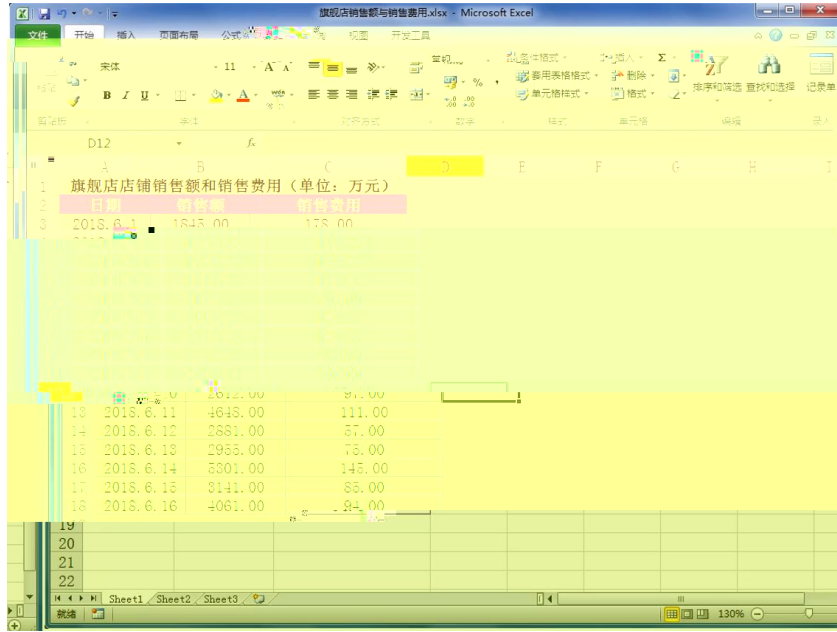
旗舰店销售额与销售费用.xlsx - Microsoft Excel

文件 开始 插入 页面布局 公式 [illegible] 视图 开发工具

宋体 11 A A 常规 % , 条件格式 套用表格格式 单元格样式 插入 删除 格式 Σ 排序和筛选 查找和选择 记录单

B I U

剪贴板 字体 对齐方式 数字 样式 单元格 编辑

D12 fx

| | A | B | C | D | E | F | G | H | I |
|---|---|---|---|---|---|---|---|---|---|
| 1 | 旗舰店店铺销售额和销售费用（单位：万元） | | | | | | | | |
| 2 | 日期 | 销售额 | 销售费用 | | | | | | |
| 3 | 2018.6.1 | 1845.00 | 178.00 | | | | | | |
| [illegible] | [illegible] | 1612.00 | 9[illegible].00 | | | | | | |
| 13 | 2018.6.11 | 4648.00 | 111.00 | | | | | | |
| 14 | 2018.6.12 | 2881.00 | 57.00 | | | | | | |
| 15 | 2018.6.13 | 2965.00 | 75.00 | | | | | | |
| 16 | 2018.6.14 | 5301.00 | 145.00 | | | | | | |
| 17 | 2018.6.15 | 3141.00 | 85.00 | | | | | | |
| 18 | 2018.6.16 | 4061.00 | 84.00 | | | | | | |
| 19 | | | | | | | | | |
| 20 | | | | | | | | | |
| 21 | | | | | | | | | |
| 22 | | | | | | | | | |

Sheet1 Sheet2 Sheet3

就绪 130%